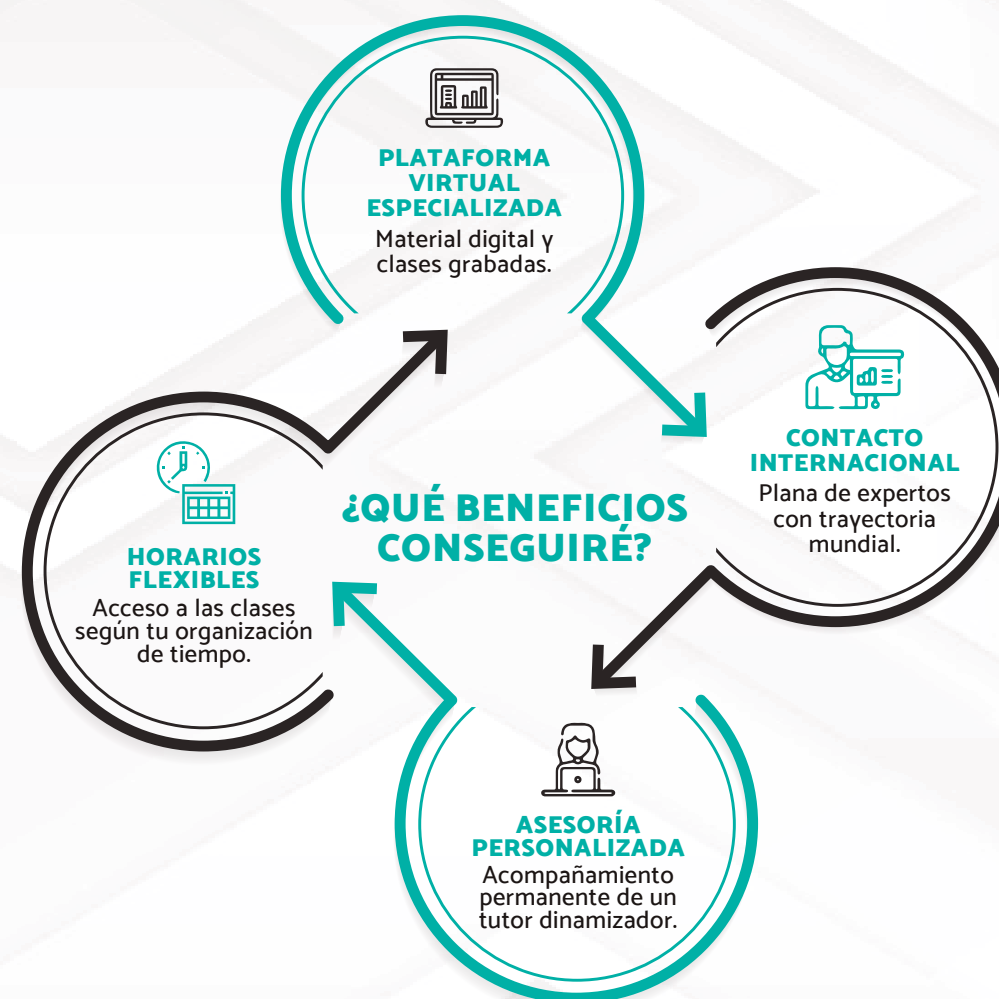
PLATAFORMA VIRTUAL ESPECIALIZADA
Material digital y clases grabadas.

CONTACTO INTERNACIONAL
Plana de expertos con trayectoria mundial.

¿QUÉ BENEFICIOS CONSEGUIRÉ?

HORARIOS FLEXIBLES
Acceso a las clases según tu organización de tiempo.

ASESORÍA PERSONALIZADA
Acompañamiento permanente de un tutor dinamizador.